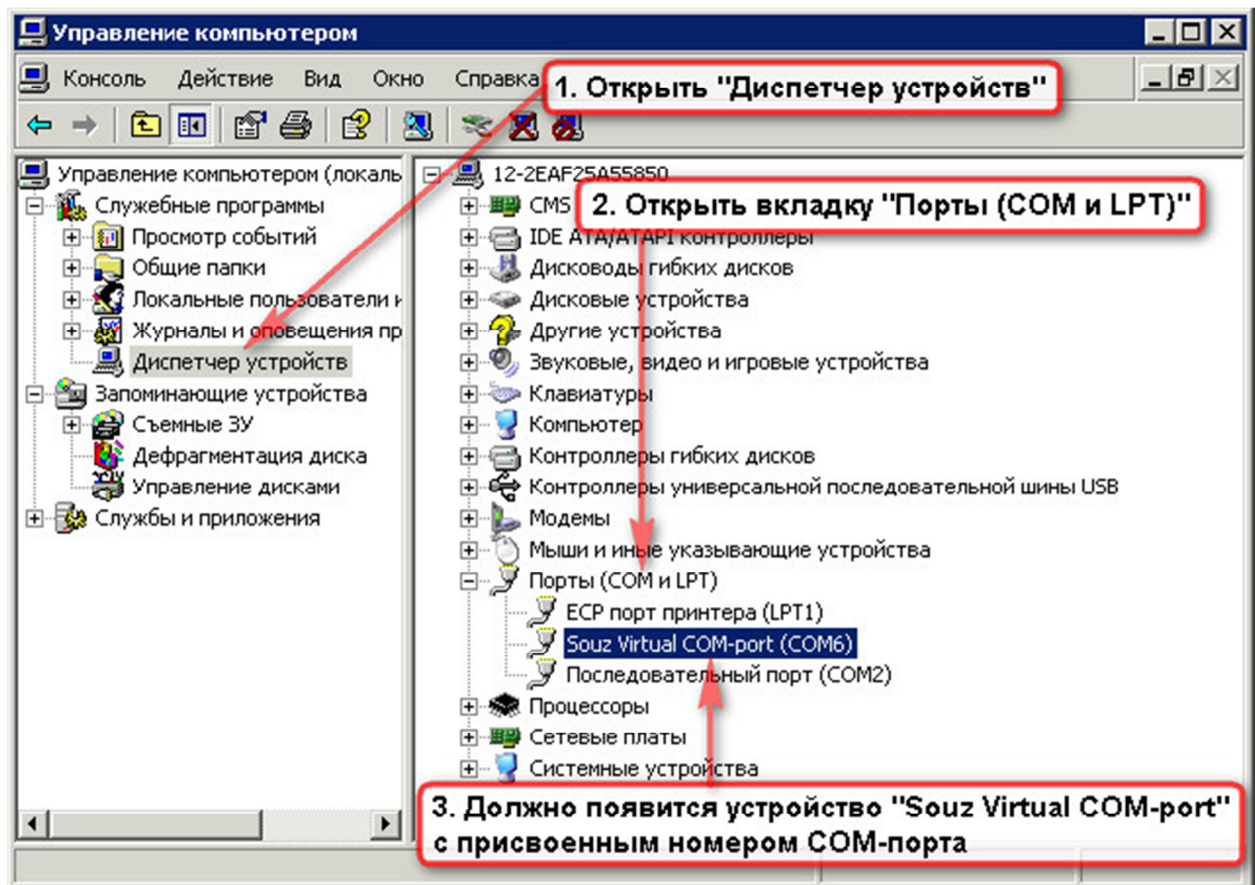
Управление компьютером

Консоль Действие Вид Окно Справка

1. Открыть "Диспетчер устройств"

Управление компьютером (локаль
Служебные программы
Просмотр событий
Общие папки
Локальные пользователи и
Журналы и оповещения пр
Диспетчер устройств
Запоминающие устройства
Съемные ЗУ
Дефрагментация диска
Управление дисками
Службы и приложения

12-2EAF25A55850
CMS
2. Открыть вкладку "Порты (COM и LPT)"
IDE ATA/ATAPI контроллеры
Дисководы гибких дисков
Дисковые устройства
Другие устройства
Звуковые, видео и игровые устройства
Клавиатуры
Компьютер
Контроллеры гибких дисков
Контроллеры универсальной последовательной шины USB
Модемы
Мыши и иные указывающие устройства
Порты (COM и LPT)
ECP порт принтера (LPT1)
Souz Virtual COM-port (COM6)
Последовательный порт (COM2)
Процессоры
Сетевые платы
Системные устройства

3. Должно появится устройство "Souz Virtual COM-port" с присвоенным номером COM-порта